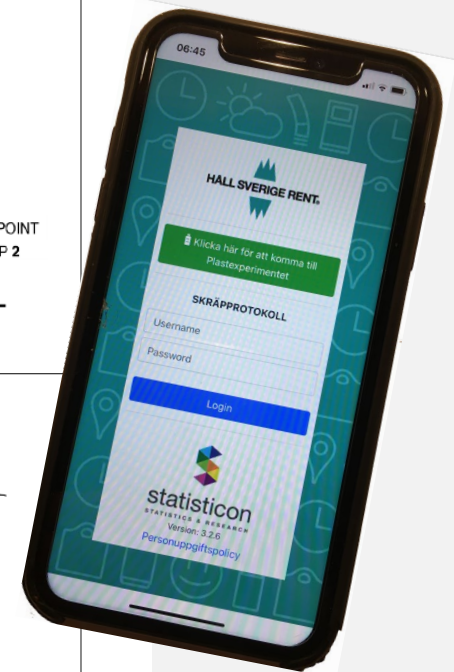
POINT
P 2

-

06:45

HÅLL SVERIGE RENT.

Klicka här för att komma till Plastexperimentet

SKRÄPPROTOKOLL

Username

Password

Login

statisticon
STATISTICS & RESEARCH
Version: 3.2.6
Personuppgiftspolicy